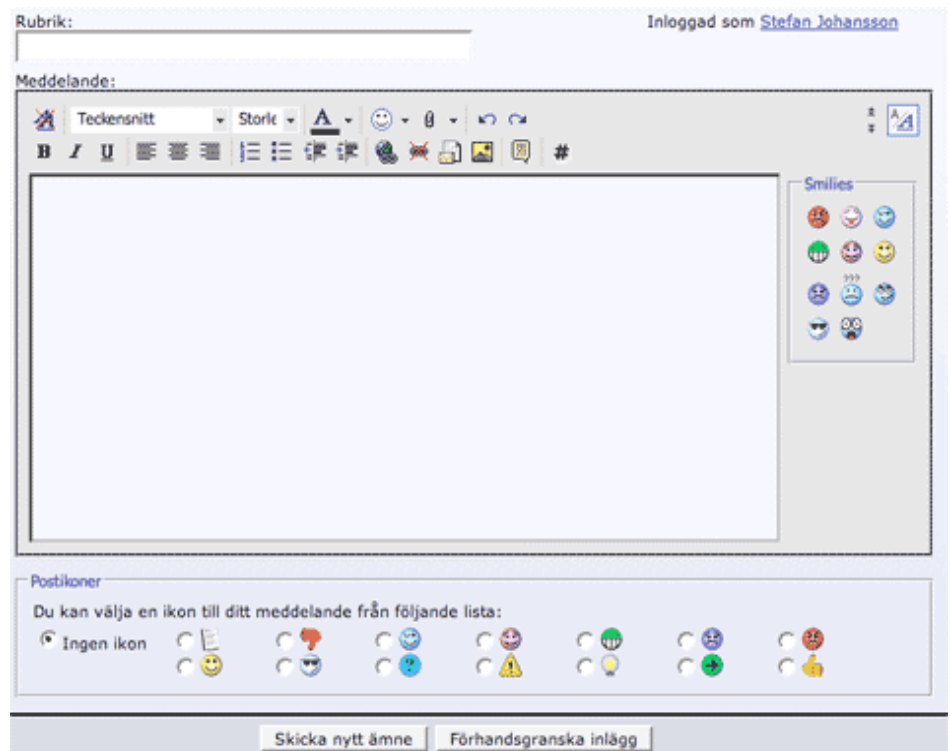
Rubrik:

Inloggad som Stefan Johansson

Meddelande:

Teckensnitt

Storle

A

B I U

#

Smilies

Postikoner

Du kan välja en ikon till ditt meddelande från följande lista:

Ingen ikon

Skicka nytt ämne

Förhandsgranska inlägg